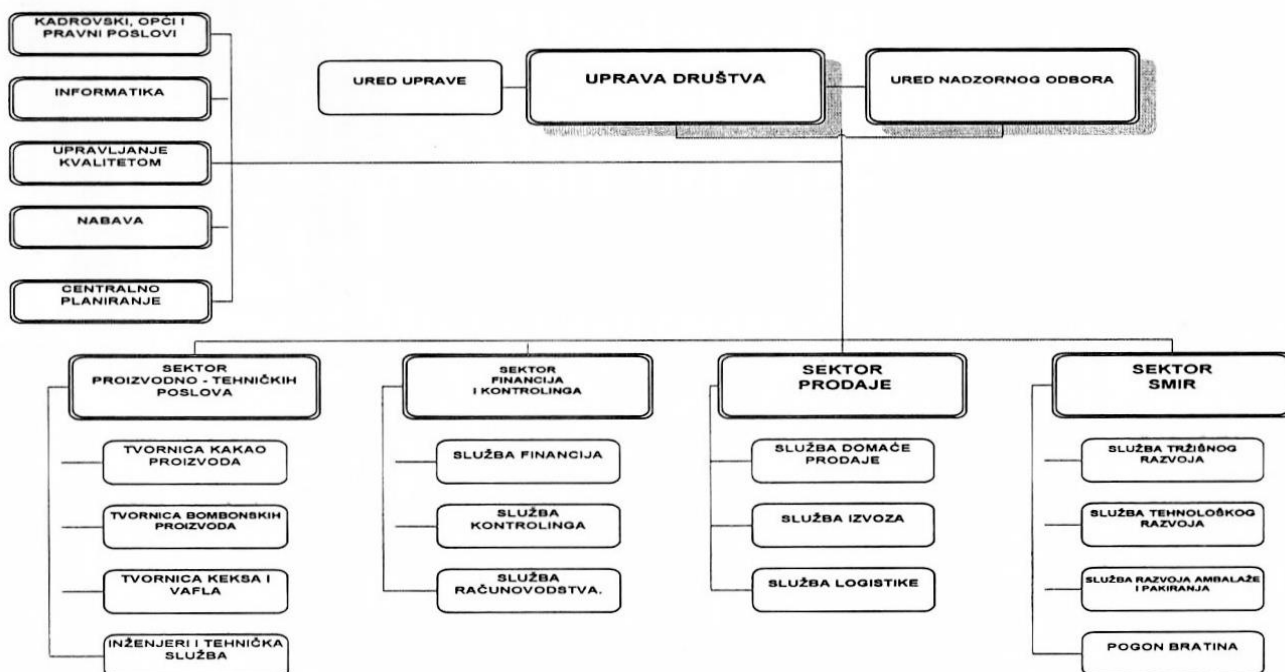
KADROVSKI, OPĆI I PRAVNI POSLOVI

INFORMATIKA

UPRAVLJANJE KVALITETOM

NABAVA

CENTRALNO PLANIRANJE

URED UPRAVE

UPRAVA DRUŠTVA

URED NADZORNOG ODBORA

SEKTOR PROIZVODNO - TEHNIČKIH POSLOVA

TVORNICA KAKAO PROIZVODA

TVORNICA BOMBONSKIH PROIZVODA

TVORNICA KEKSA I VAFLA

INŽENJERI I TEHNIČKA SLUŽBA

SEKTOR FINANCIJA I KONTROLINGA

SLUŽBA FINANCIJA

SLUŽBA KONTROLINGA

SLUŽBA RAČUNOVODSTVA.

SEKTOR PRODAJE

SLUŽBA DOMAĆE PRODAJE

SLUŽBA IZVOZA

SLUŽBA LOGISTIKE

SEKTOR SMIR

SLUŽBA TRŽIŠNOG RAZVOJA

SLUŽBA TEHNOLOŠKOG RAZVOJA

SLUŽBA RAZVOJA AMBALAŽE I PAKIRANJA

POGON BRATINA